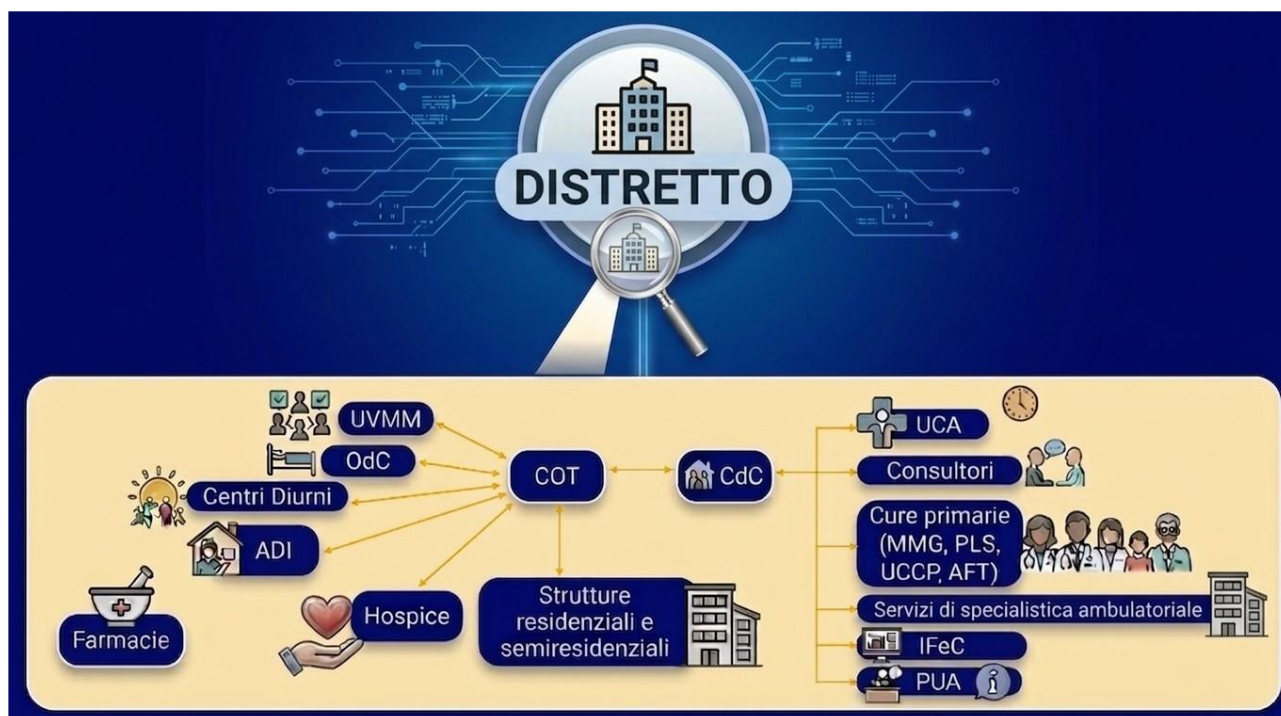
DISTRETTO

UVMM

OdC

Centri Diurni

ADI

Farmacie

Hospice

COT

Strutture residenziali e semiresidenziali

CdC

UCA

Consultori

Cure primarie (MMG, PLS, UCCP, AFT)

Servizi di specialistica ambulatoriale

IFeC

PUA